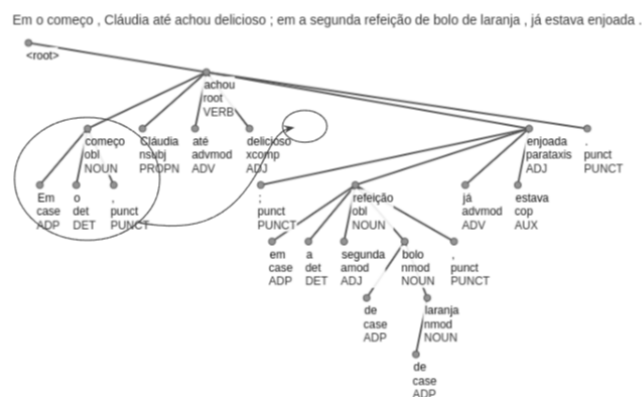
Em o começo , Cláudia até achou delicioso ; em a segunda refeição de bolo de laranja , já estava enjoada .

<root>

achou
root
VERB

começo
obl
NOUN

Cláudia
nsubj
PROPN

até
advmod
ADV

delicioso
xcomp
ADJ

enjoada
parataxis
ADJ

.
punct
PUNCT

Em
case
ADP

o
det
DET

,
punct
PUNCT

;
punct
PUNCT

refeição
obl
NOUN

já
advmod
ADV

estava
cop
AUX

em
case
ADP

a
det
DET

segunda
amod
ADJ

bolo
nmod
NOUN

,
punct
PUNCT

de
case
ADP

laranja
nmod
NOUN

de
case
ADP